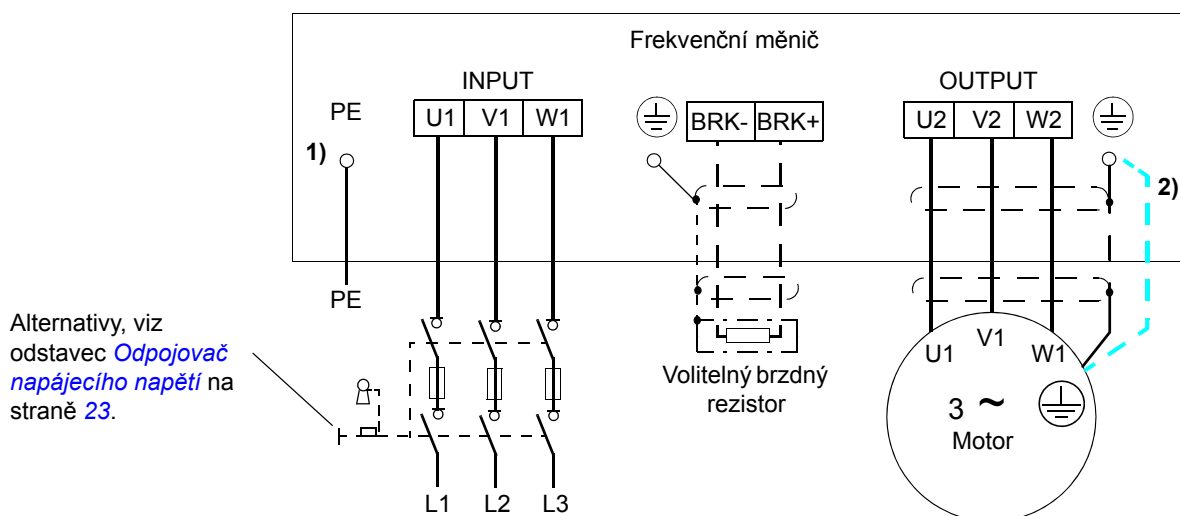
Frekvenční měnič

INPUT

OUTPUT

PE

1)

| U1 | V1 | W1 |
|---|---|---|

| BRK- | BRK+ |
|---|---|

| U2 | V2 | W2 |
|---|---|---|

2)

PE

Alternativy, viz odstavec *Odpojovač napájecího napětí* na straně *23*.

Volitelný brzdný rezistor

U1

V1

W1

3 ~

Motor

L1 L2 L3